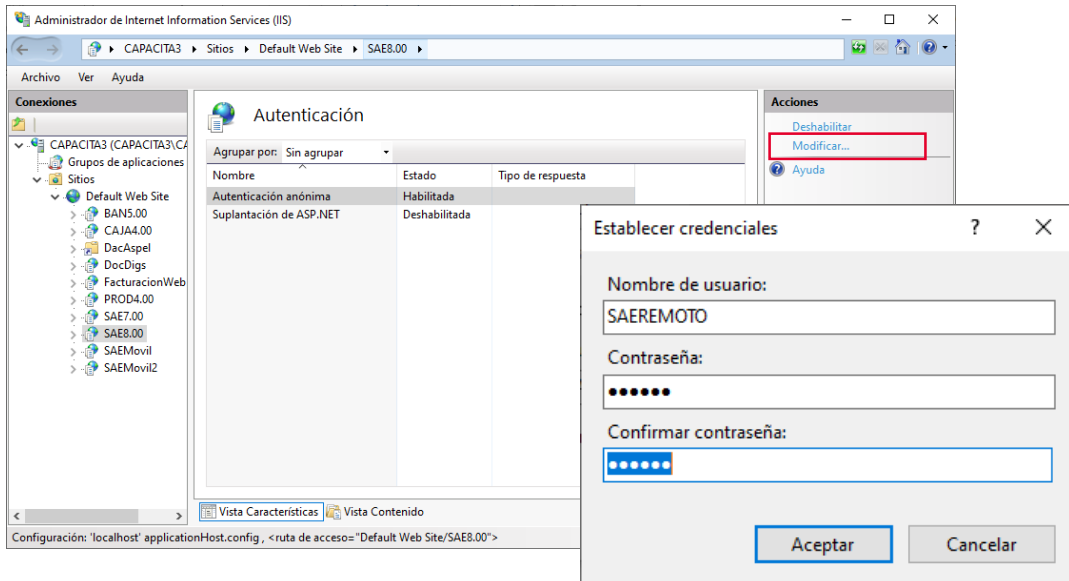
Administrador de Internet Information Services (IIS)

CAPACITA3 ▸ Sitios ▸ Default Web Site ▸ SAE8.00 ▸

Archivo Ver Ayuda

Conexiones

CAPACITA3 (CAPACITA3\CA
Grupos de aplicaciones
Sitios
Default Web Site
BAN5.00
CAJA4.00
DacAspel
DocDigs
FacturacionWeb
PROD4.00
SAE7.00
SAE8.00
SAEMovil
SAEMovil2

Autenticación

Agrupar por: Sin agrupar

| Nombre | Estado | Tipo de respuesta |
|---|---|---|
| Autenticación anónima | Habilitada | |
| Suplantación de ASP.NET | Deshabilitada | |

Vista Características Vista Contenido

Acciones

Deshabilitar
Modificar...
Ayuda

Configuración: 'localhost' applicationHost.config , <ruta de acceso="Default Web Site/SAE8.00">

Establecer credenciales ? ×

Nombre de usuario:
SAEREMOTO
Contraseña:
••••••
Confirmar contraseña:
••••••

Aceptar Cancelar